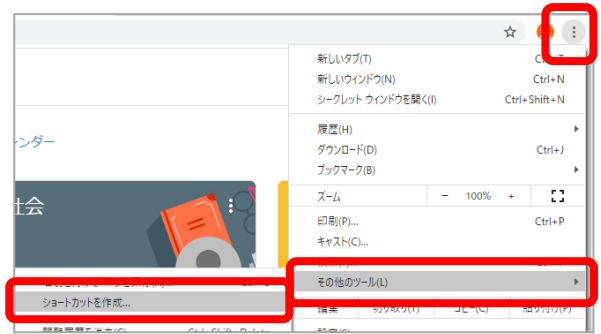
ンダー

社会

新しいタブ(T) Ctrl+T
新しいウィンドウ(N) Ctrl+N
シークレット ウィンドウを開く(I) Ctrl+Shift+N
履歴(H)
ダウンロード(D) Ctrl+J
ブックマーク(B)
ズーム − 100% +
印刷(P)... Ctrl+P
キャスト(C)...
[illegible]
その他のツール(L)
編集 切り取り(T) コピー(C) 貼り付け(P)
設定(S)

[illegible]
ショートカットを作成...
閲覧履歴を消去(C)... Ctrl+Shift+Delete